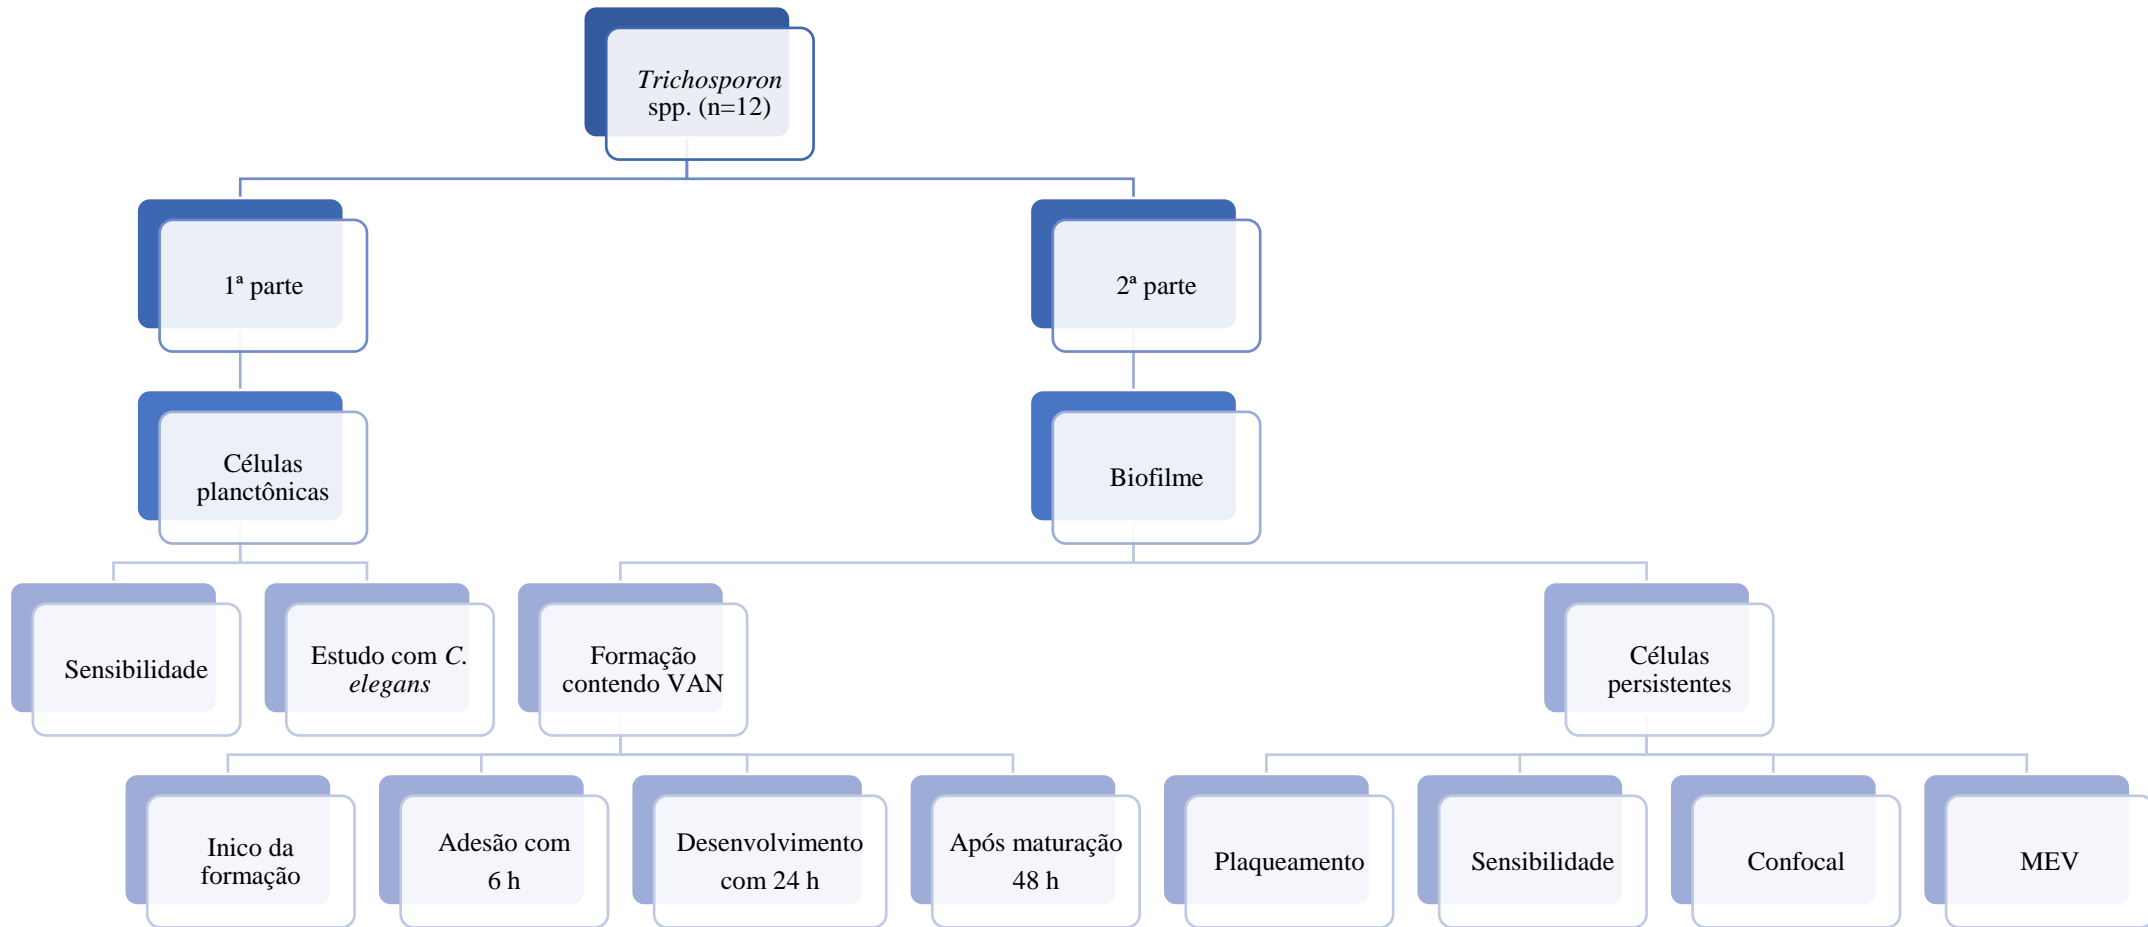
*Trichosporon* spp. (n=12)

1ª parte

2ª parte

Células planctônicas

Biofilme

Sensibilidade

Estudo com *C. elegans*

Formação contendo VAN

Células persistentes

Inico da formação

Adesão com 6 h

Desenvolvimento com 24 h

Após maturação 48 h

Plaqueamento

Sensibilidade

Confocal

MEV